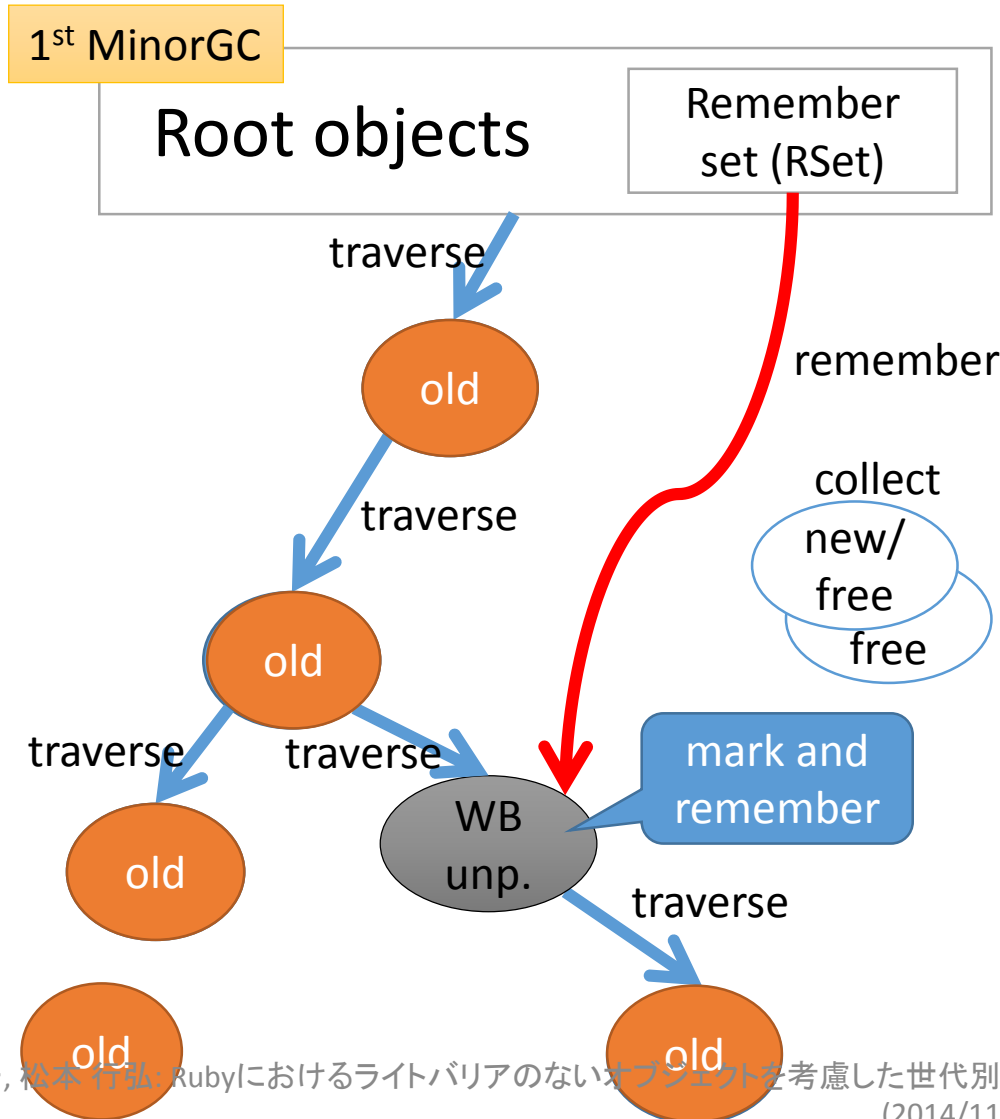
1st MinorGC

Root objects

Remember set (RSet)

traverse

remember

old

traverse

collect

new/ free

free

old

traverse

traverse

mark and remember

WB unp.

old

traverse

old

old

, 松本 行弘: Rubyにおけるライトバリアのないオブジェクトを考慮した世代別

(2014/11